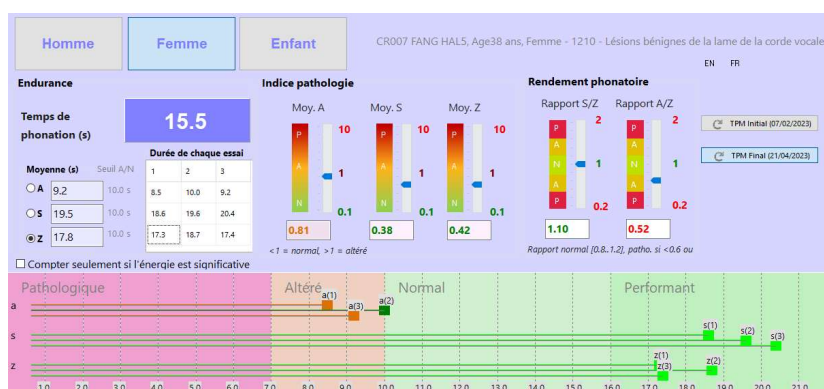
Homme
Femme
Enfant
CR007 FANG HAL5, Age38 ans, Femme - 1210 - Lésions bénignes de la lame de la corde vocale
EN FR

Endurance
Temps de phonation (s)
15.5
Moyenne (s) Seuil A/N
Durée de chaque essai

| | | | | | |
|---|---|---|---|---|---|
| A | 9.2 | 10.0 s | 8.5 | 10.0 | 9.2 |
| S | 19.5 | 10.0 s | 18.6 | 19.6 | 20.4 |
| Z | 17.8 | 10.0 s | 17.3 | 18.7 | 17.4 |

1 2 3

Compter seulement si l'énergie est significative

Indice pathologie
Moy. A
Moy. S
Moy. Z
P A N
10
1
0.1
0.81
0.38
0.42
<1 = normal, >1 = altéré

Rendement phonatoire
Rapport S/Z
Rapport A/Z
P A N A P
2
1
0.2
1.10
0.52
Rapport normal [0.8..1.2], patho. si <0.6 ou

TPM Initial (07/02/2023)
TPM Final (21/04/2023)

Pathologique
Altéré
Normal
Performant
a
s
z
a(1)
a(3)
a(2)
s(1)
s(2)
s(3)
z(1)
z(3)
z(2)
1.0 2.0 3.0 4.0 5.0 6.0 7.0 8.0 9.0 10.0 11.0 12.0 13.0 14.0 15.0 16.0 17.0 18.0 19.0 20.0 21.0